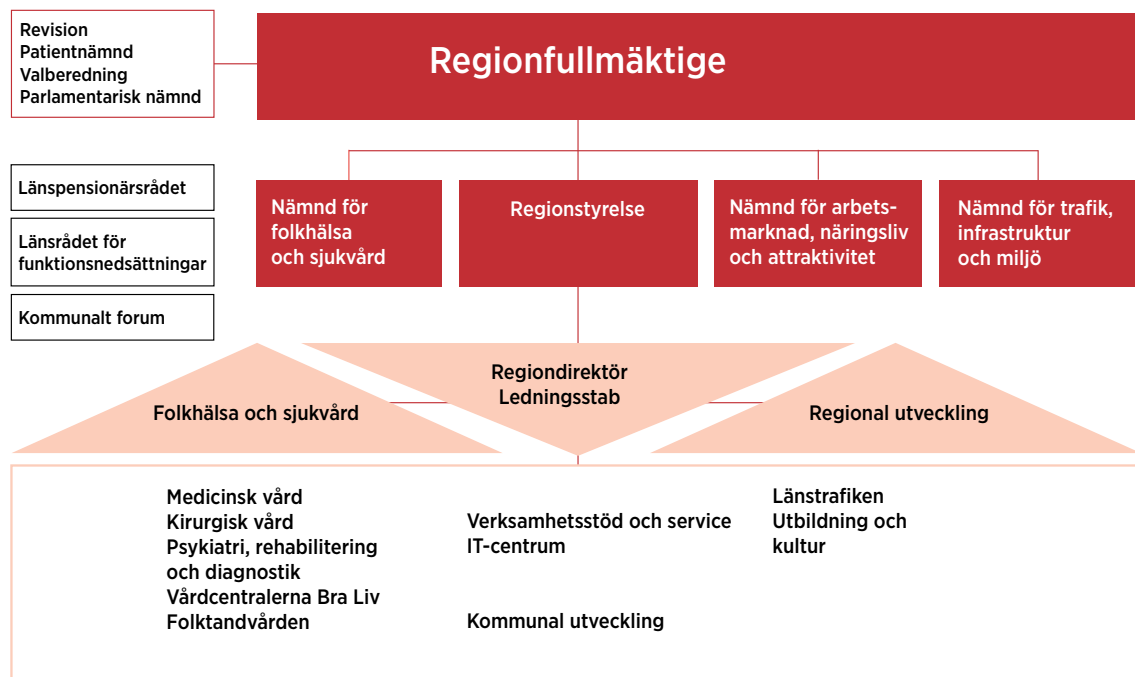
Revision
Patientnämnd
Valberedning
Parlamentarisk nämnd

Regionfullmäktige

Länspensionärsrådet

Länsrådet för funktionsnedsättningar

Kommunalt forum

Nämnd för folkhälsa och sjukvård

Regionstyrelse

Nämnd för arbetsmarknad, näringsliv och attraktivitet

Nämnd för trafik, infrastruktur och miljö

Folkhälsa och sjukvård

Regiondirektör
Ledningsstab

Regional utveckling

Medicinsk vård
Kirurgisk vård
Psykiatri, rehabilitering och diagnostik
Vårdcentralerna Bra Liv
Folktandvården

Verksamhetsstöd och service
IT-centrum

Kommunal utveckling

Länstrafiken
Utbildning och kultur